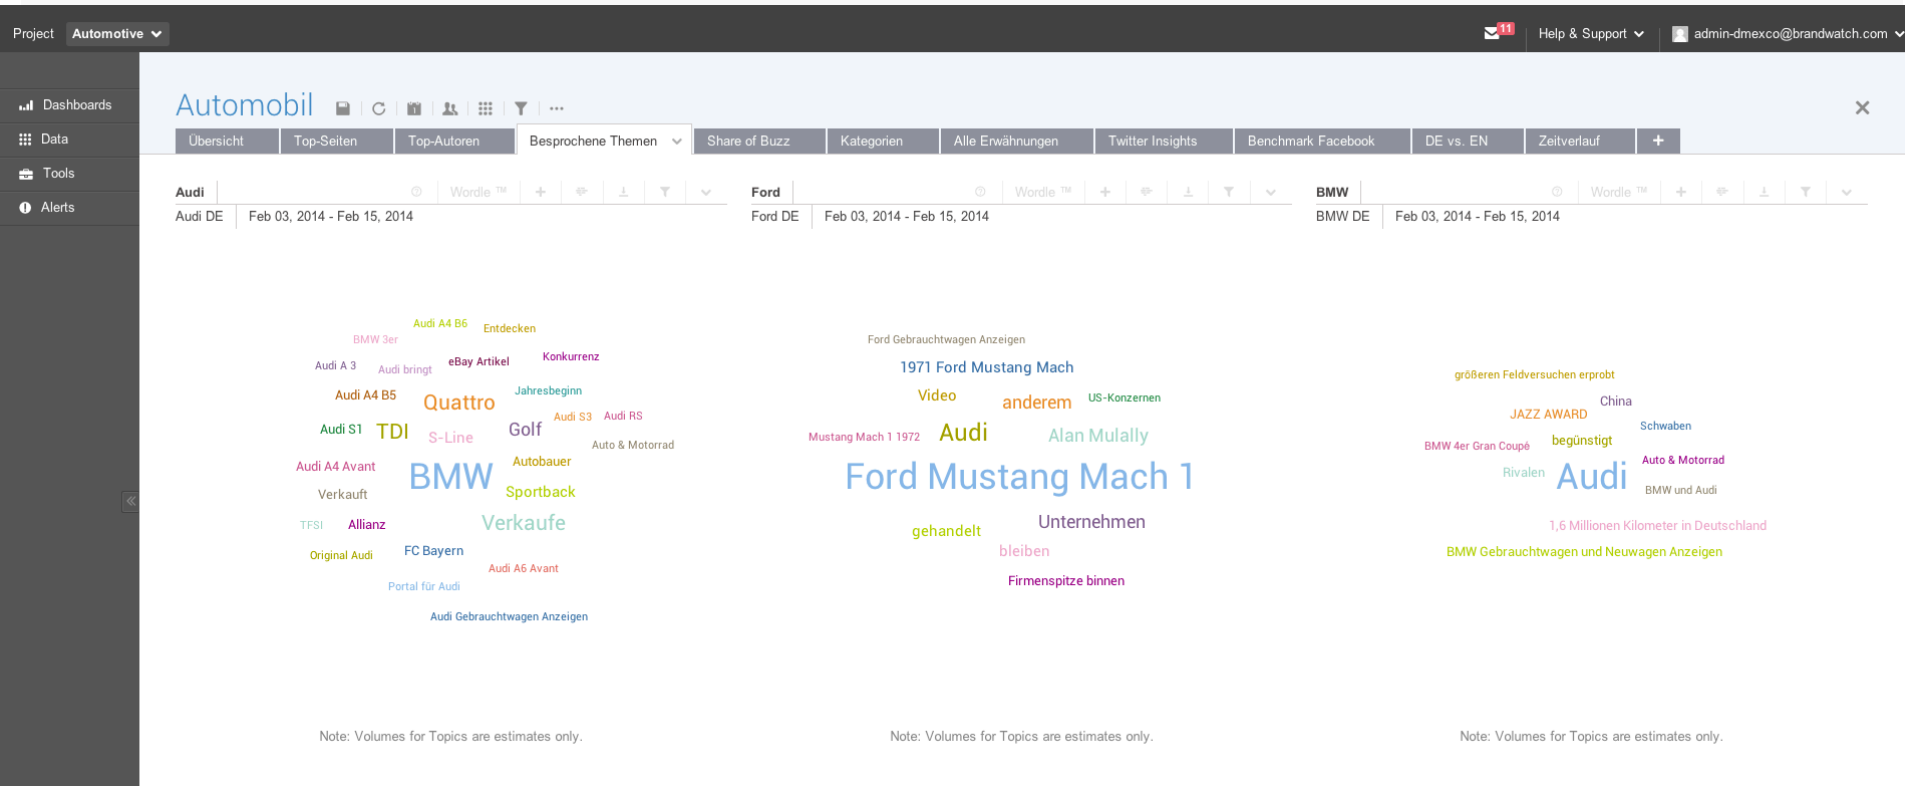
Project Automotive

11 Help & Support admin-dmexco@brandwatch.com

Dashboards
Data
Tools
Alerts

Automobil

Übersicht | Top-Seiten | Top-Autoren | Besprochene Themen | Share of Buzz | Kategorien | Alle Erwähnungen | Twitter Insights | Benchmark Facebook | DE vs. EN | Zeitverlauf | +

Audi Wordle ™
Audi DE Feb 03, 2014 - Feb 15, 2014

Audi A4 B6 Entdecken BMW 3er Konkurrenz Audi A 3 Audi bringt eBay Artikel Jahresbeginn Audi A4 B5 Quattro Audi S3 Audi RS Audi S1 TDI S-Line Golf Auto & Motorrad Audi A4 Avant Autobauer BMW Verkauft Sportback TFSI Allianz Verkaufe Original Audi FC Bayern Audi A6 Avant Portal für Audi Audi Gebrauchtwagen Anzeigen

Note: Volumes for Topics are estimates only.

Ford Wordle ™
Ford DE Feb 03, 2014 - Feb 15, 2014

Ford Gebrauchtwagen Anzeigen 1971 Ford Mustang Mach Video anderem US-Konzernen Mustang Mach 1 1972 Audi Alan Mulally Ford Mustang Mach 1 gehandelt Unternehmen bleiben Firmenspitze binnen

Note: Volumes for Topics are estimates only.

BMW Wordle ™
BMW DE Feb 03, 2014 - Feb 15, 2014

größeren Feldversuchen erprobt China JAZZ AWARD Schwaben BMW 4er Gran Coupé begünstigt Auto & Motorrad Rivalen Audi BMW und Audi 1,6 Millionen Kilometer in Deutschland BMW Gebrauchtwagen und Neuwagen Anzeigen

Note: Volumes for Topics are estimates only.